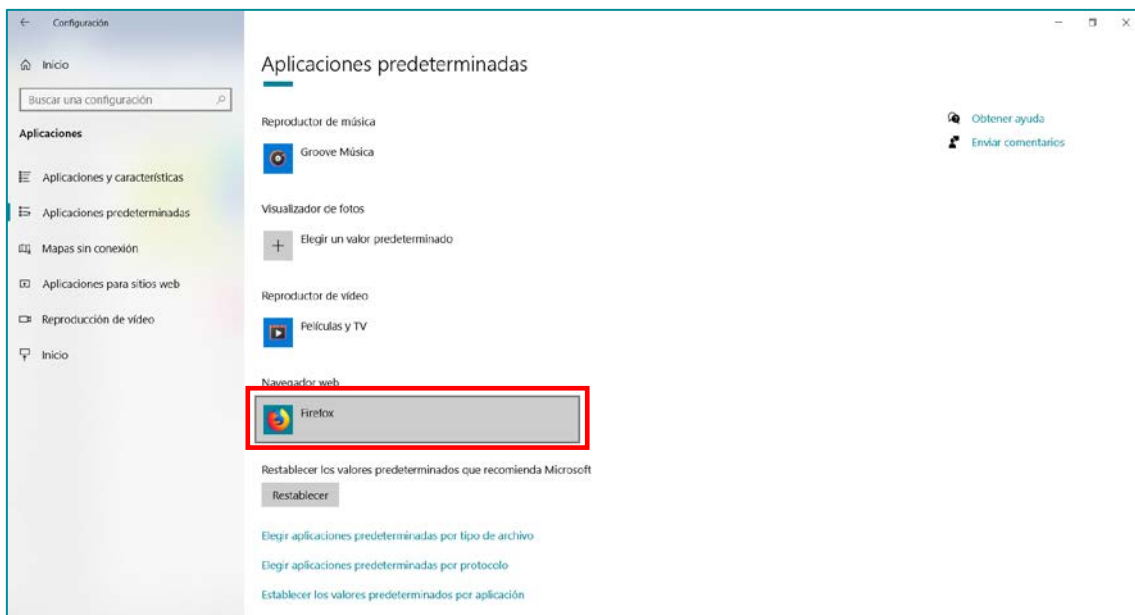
Configuración

Inicio

Buscar una configuración

Aplicaciones

Aplicaciones y características

Aplicaciones predeterminadas

Mapas sin conexión

Aplicaciones para sitios web

Reproducción de vídeo

Inicio

Aplicaciones predeterminadas

Reproductor de música

Groove Música

Visualizador de fotos

Elegir un valor predeterminado

Reproductor de vídeo

Películas y TV

Navegador web

Firefox

Restablecer los valores predeterminados que recomienda Microsoft

Restablecer

Elegir aplicaciones predeterminadas por tipo de archivo

Elegir aplicaciones predeterminadas por protocolo

Establecer los valores predeterminados por aplicación

Obtener ayuda

Enviar comentarios